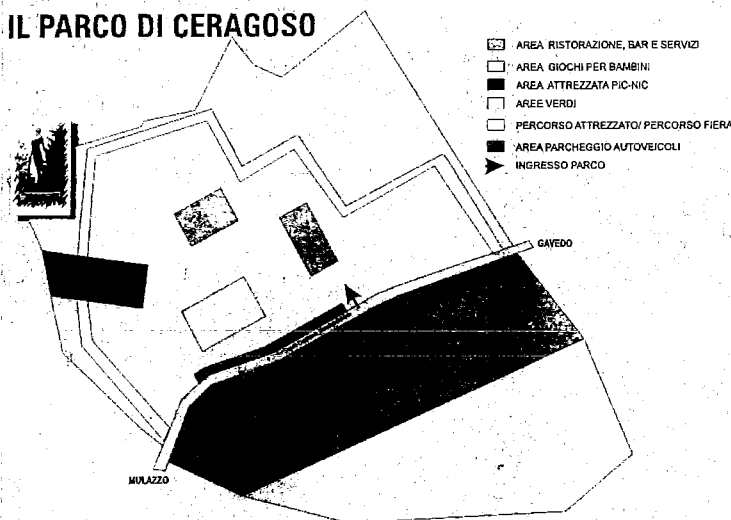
IL PARCO DI CERAGOSO

AREA RISTORAZIONE, BAR E SERVIZI
AREA GIOCHI PER BAMBINI
AREA ATTREZZATA PIC-NIC
AREE VERDI
PERCORSO ATTREZZATO/ PERCORSO FIERA
AREA PARCHEGGIO AUTOVEICOLI
INGRESSO PARCO

GAVEDO

MULAZZO